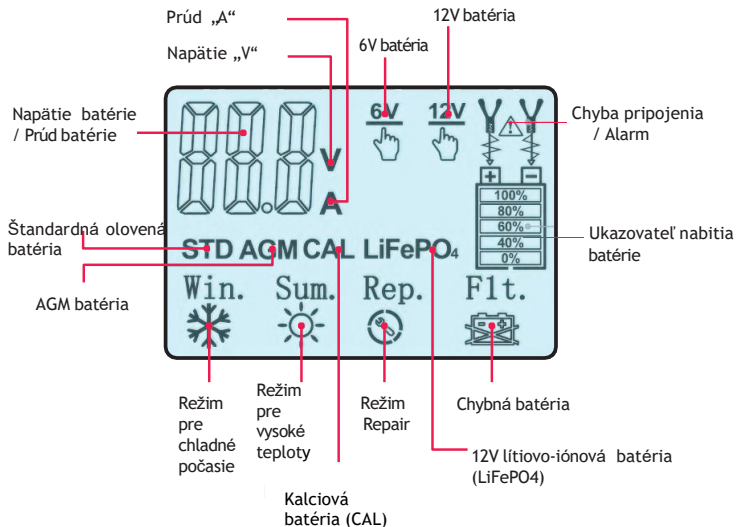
Prúd „A“

Napätie „V“

6V batéria

12V batéria

Napätie batérie / Prúd batérie

Chyba pripojenia / Alarm

88.8

V

A

6V

12V

+ −

100%

80%

60%

40%

0%

Štandardná olovená batéria

Ukazovateľ nabitia batérie

STD AGM CAL LiFePO4

AGM batéria

Win. Sum. Rep. Flt.

Režim pre chladné počasie

Režim pre vysoké teploty

Režim Repair

Chybná batéria

12V lítiovo-iónová batéria (LiFePO4)

Kalciová batéria (CAL)